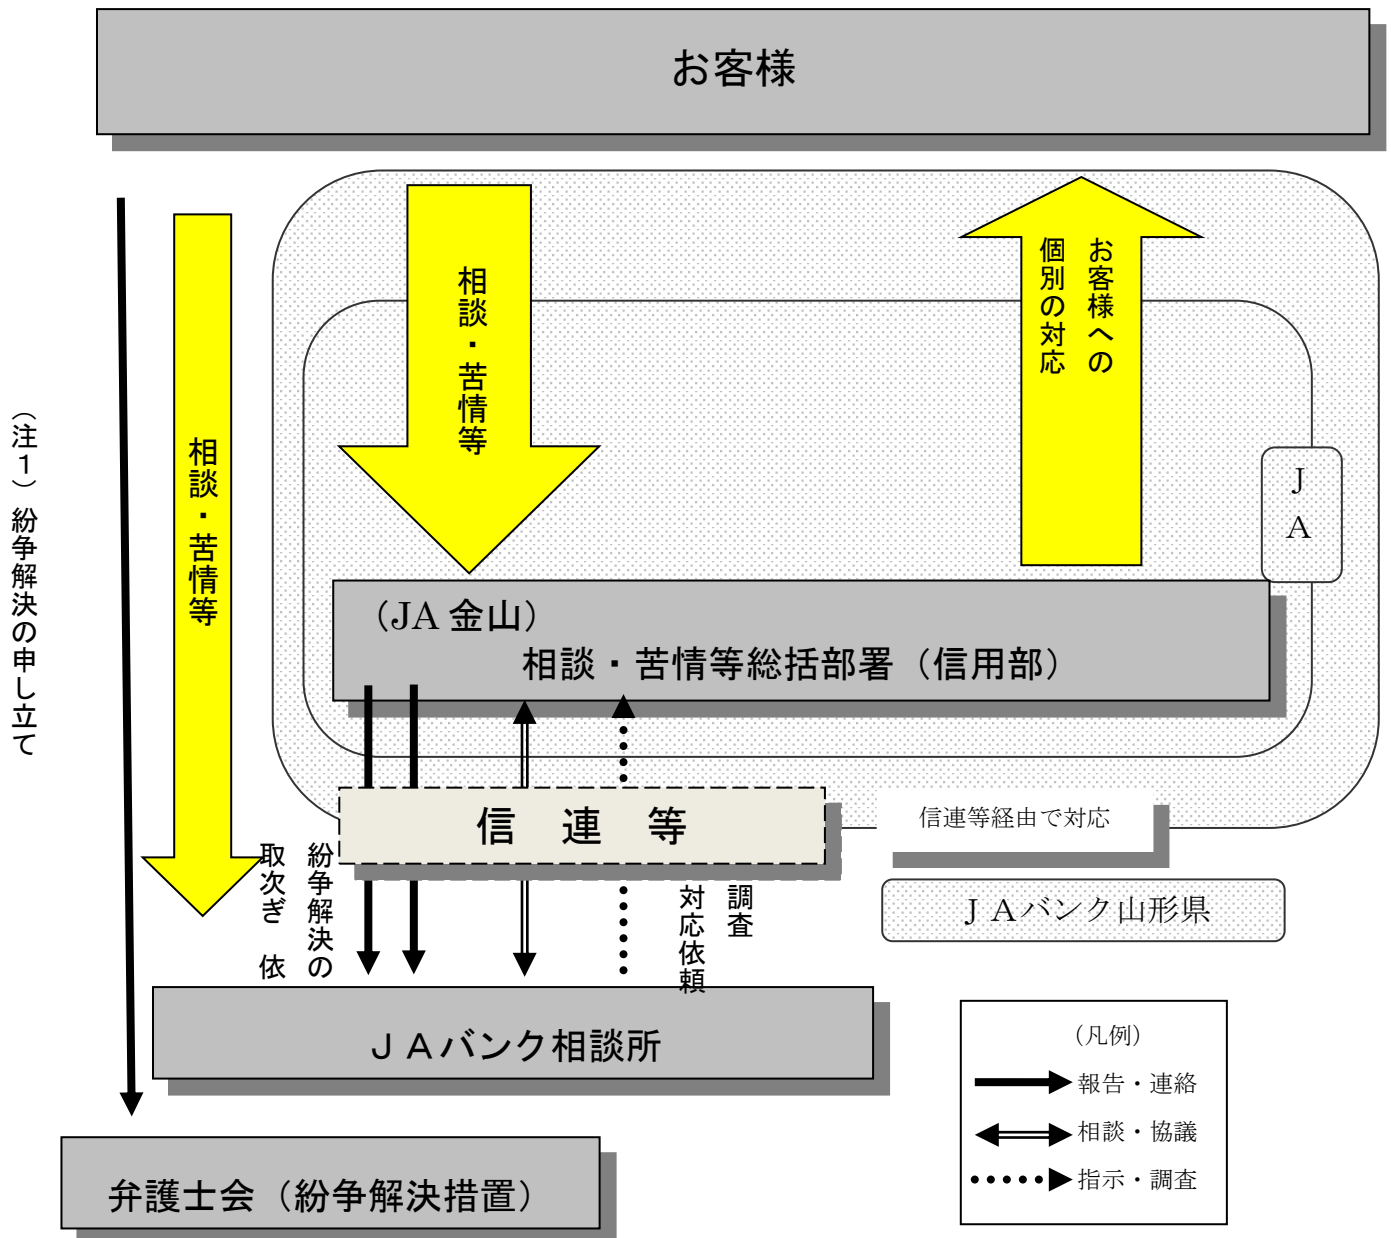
お客様

（注1）紛争解決の申し立て

相談・苦情等

相談・苦情等

お客様への個別の対応

ＪＡ

（JA 金山）
相談・苦情等総括部署（信用部）

信　連　等

信連等経由で対応

ＪＡバンク山形県

取次ぎ　依

紛争解決の

対応依頼

調査

ＪＡバンク相談所

（凡例）
報告・連絡
相談・協議
指示・調査

弁護士会（紛争解決措置）